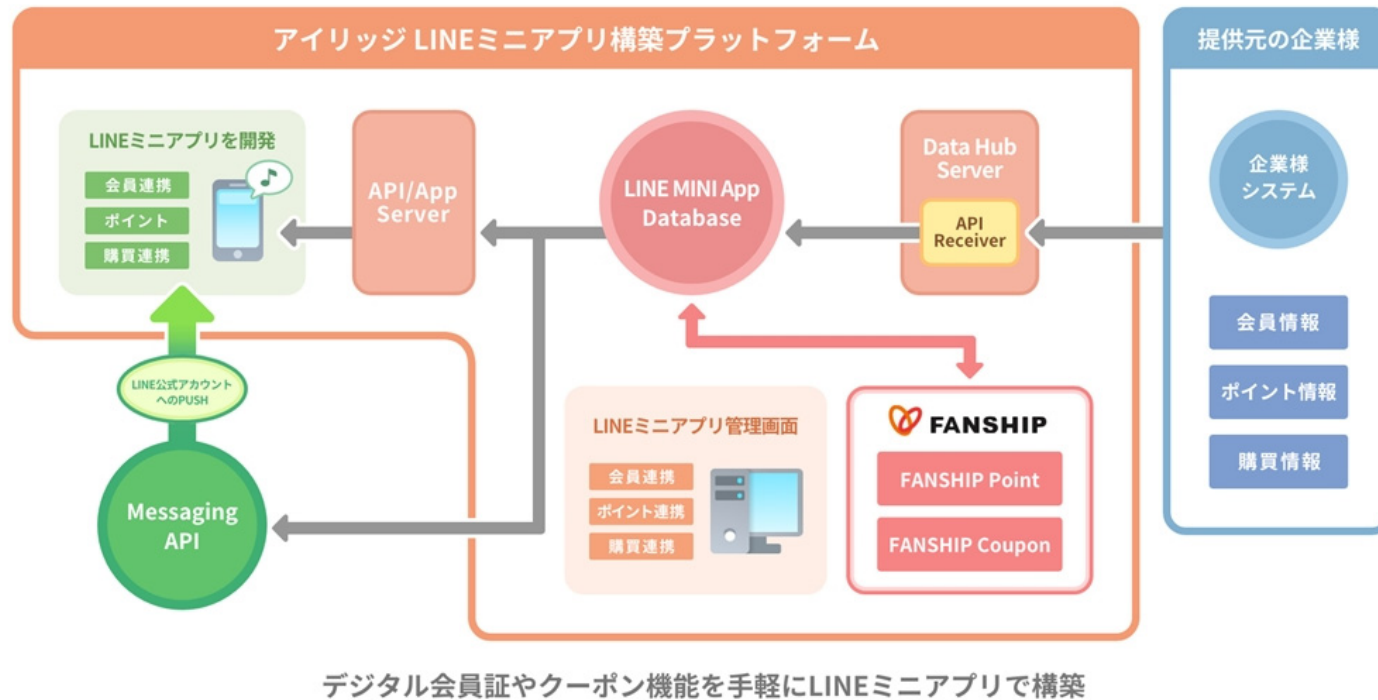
アイリッジ LINEミニアプリ構築プラットフォーム

提供元の企業様

LINEミニアプリを開発

会員連携

ポイント

購買連携

API/App Server

LINE MINI App Database

Data Hub Server

API Receiver

企業様システム

会員情報

ポイント情報

購買情報

LINE公式アカウントへのPUSH

Messaging API

LINEミニアプリ管理画面

会員連携

ポイント連携

購買連携

FANSHIP

FANSHIP Point

FANSHIP Coupon

デジタル会員証やクーポン機能を手軽にLINEミニアプリで構築